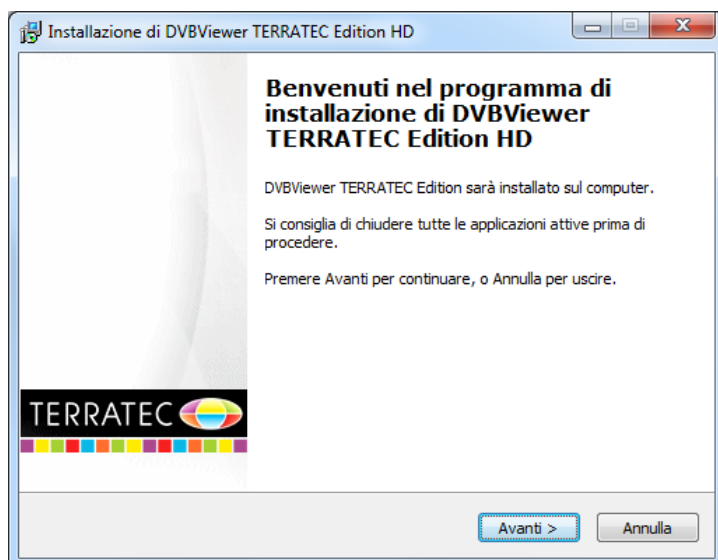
Installazione di DVBViewer TERRATEC Edition HD

Benvenuti nel programma di installazione di DVBViewer TERRATEC Edition HD

DVBViewer TERRATEC Edition sarà installato sul computer.

Si consiglia di chiudere tutte le applicazioni attive prima di procedere.

Premere Avanti per continuare, o Annulla per uscire.

TERRATEC

Avanti >
Annulla